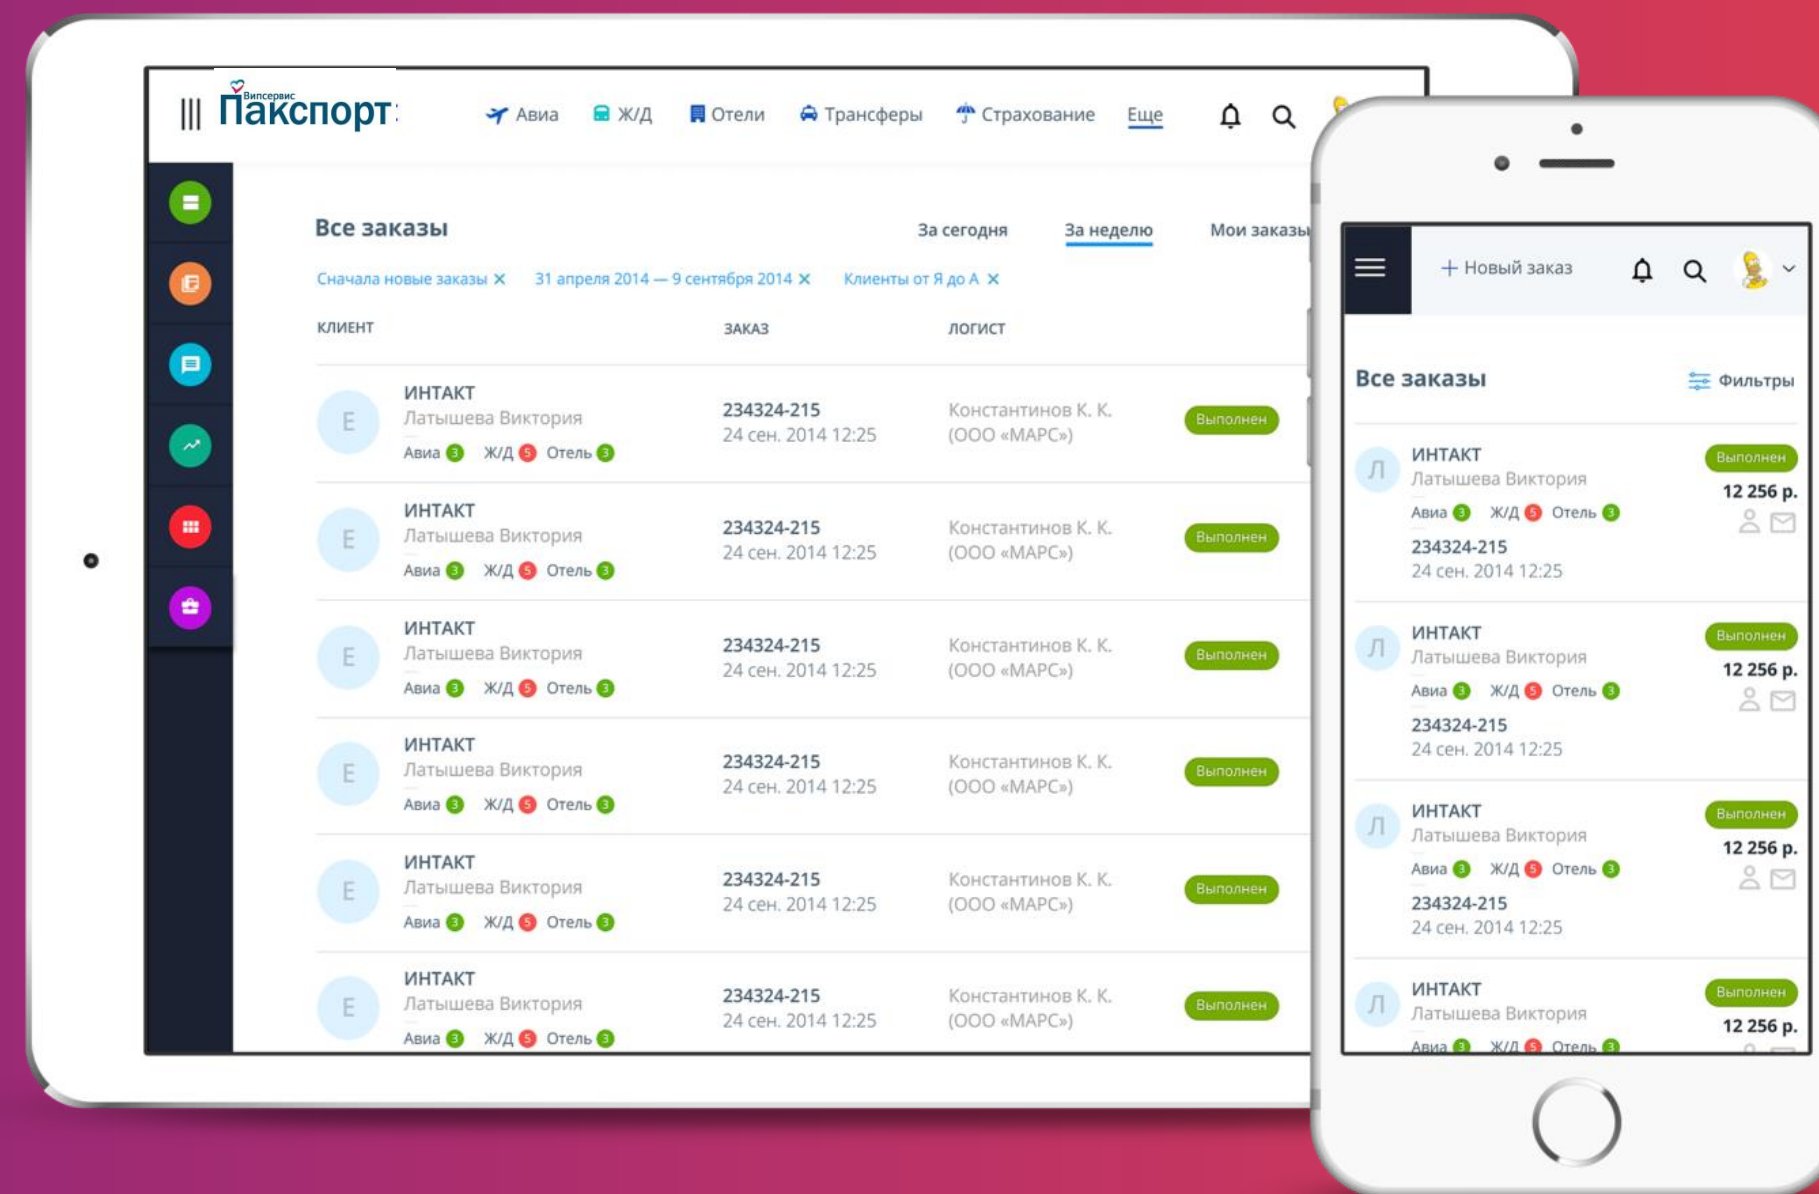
Випсервис
Пакспорт

Авиа Ж/Д Отели Трансферы Страхование Еще

Все заказы

За сегодня За неделю Мои заказы

Сначала новые заказы ✕ 31 апреля 2014 — 9 сентября 2014 ✕ Клиенты от Я до А ✕

| КЛИЕНТ | ЗАКАЗ | ЛОГИСТ | |
|---|---|---|---|
| Е ИНТАКТ Латышева Виктория Авиа 3 Ж/Д 5 Отель 3 | 234324-215 24 сен. 2014 12:25 | Константинов К. К. (ООО «МАРС») | Выполнен |
| Е ИНТАКТ Латышева Виктория Авиа 3 Ж/Д 5 Отель 3 | 234324-215 24 сен. 2014 12:25 | Константинов К. К. (ООО «МАРС») | Выполнен |
| Е ИНТАКТ Латышева Виктория Авиа 3 Ж/Д 5 Отель 3 | 234324-215 24 сен. 2014 12:25 | Константинов К. К. (ООО «МАРС») | Выполнен |
| Е ИНТАКТ Латышева Виктория Авиа 3 Ж/Д 5 Отель 3 | 234324-215 24 сен. 2014 12:25 | Константинов К. К. (ООО «МАРС») | Выполнен |
| Е ИНТАКТ Латышева Виктория Авиа 3 Ж/Д 5 Отель 3 | 234324-215 24 сен. 2014 12:25 | Константинов К. К. (ООО «МАРС») | Выполнен |
| Е ИНТАКТ Латышева Виктория Авиа 3 Ж/Д 5 Отель 3 | 234324-215 24 сен. 2014 12:25 | Константинов К. К. (ООО «МАРС») | Выполнен |

+ Новый заказ

Все заказы Фильтры

Л ИНТАКТ Латышева Виктория Авиа 3 Ж/Д 5 Отель 3 234324-215 24 сен. 2014 12:25 Выполнен 12 256 р.

Л ИНТАКТ Латышева Виктория Авиа 3 Ж/Д 5 Отель 3 234324-215 24 сен. 2014 12:25 Выполнен 12 256 р.

Л ИНТАКТ Латышева Виктория Авиа 3 Ж/Д 5 Отель 3 234324-215 24 сен. 2014 12:25 Выполнен 12 256 р.

Л ИНТАКТ Латышева Виктория Авиа 3 Ж/Д 5 Отель 3 Выполнен 12 256 р.